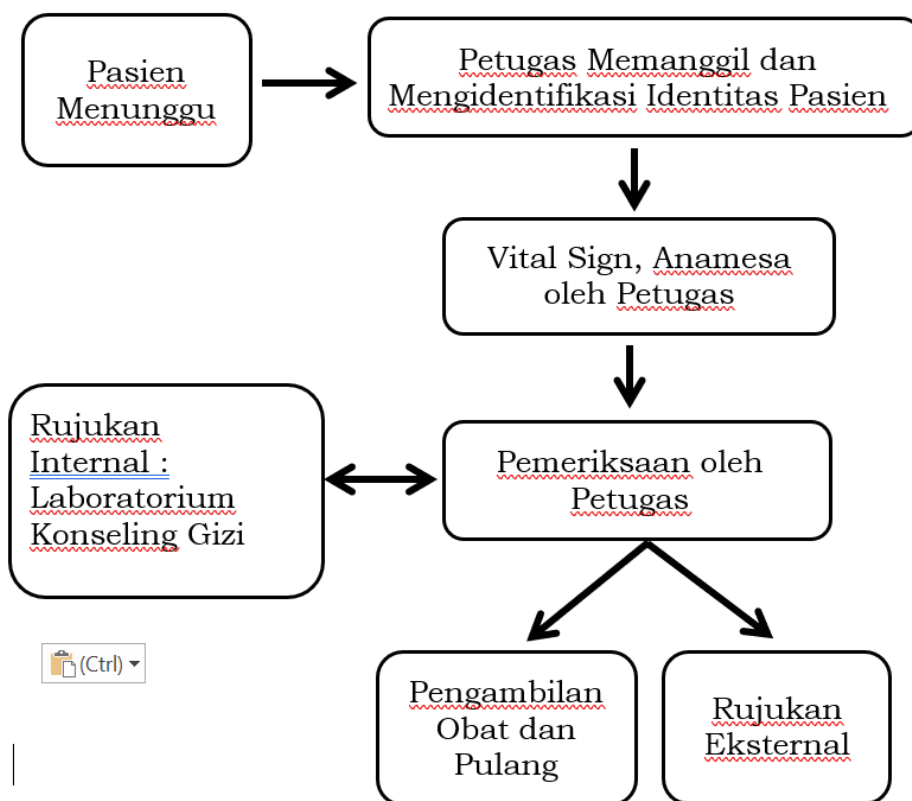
Pasien Menunggu

Petugas Memanggil dan Mengidentifikasi Identitas Pasien

Vital Sign, Anamesa oleh Petugas

Rujukan Internal : Laboratorium Konseling Gizi

Pemeriksaan oleh Petugas

(Ctrl)

Pengambilan Obat dan Pulang

Rujukan Eksternal